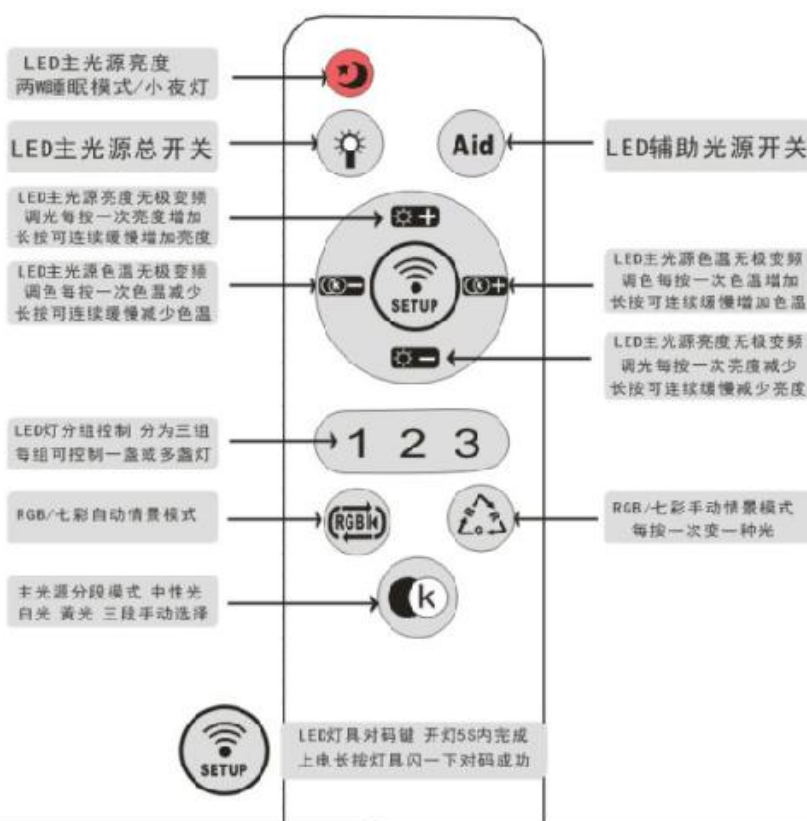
LED主光源亮度
两W睡眠模式/小夜灯

LED主光源总开关

Aid

LED辅助光源开关

LED主光源亮度无极变频
调光每按一次亮度增加
长按可连续缓慢增加亮度

LED主光源色温无极变频
调色每按一次色温减少
长按可连续缓慢减少色温

SETUP

LED主光源色温无极变频
调色每按一次色温增加
长按可连续缓慢增加色温

LED主光源亮度无极变频
调光每按一次亮度减少
长按可连续缓慢减少亮度

LED灯分组控制 分为三组
每组可控制一盏或多盏灯

1 2 3

RGB/七彩自动情景模式

RGB

RGB/七彩手动情景模式
每按一次变一种光

R G B

主光源分段模式 中性光
白光 黄光 三段手动选择

k

SETUP

LED灯具对码键 开灯5S内完成
上电长按灯具闪一下对码成功